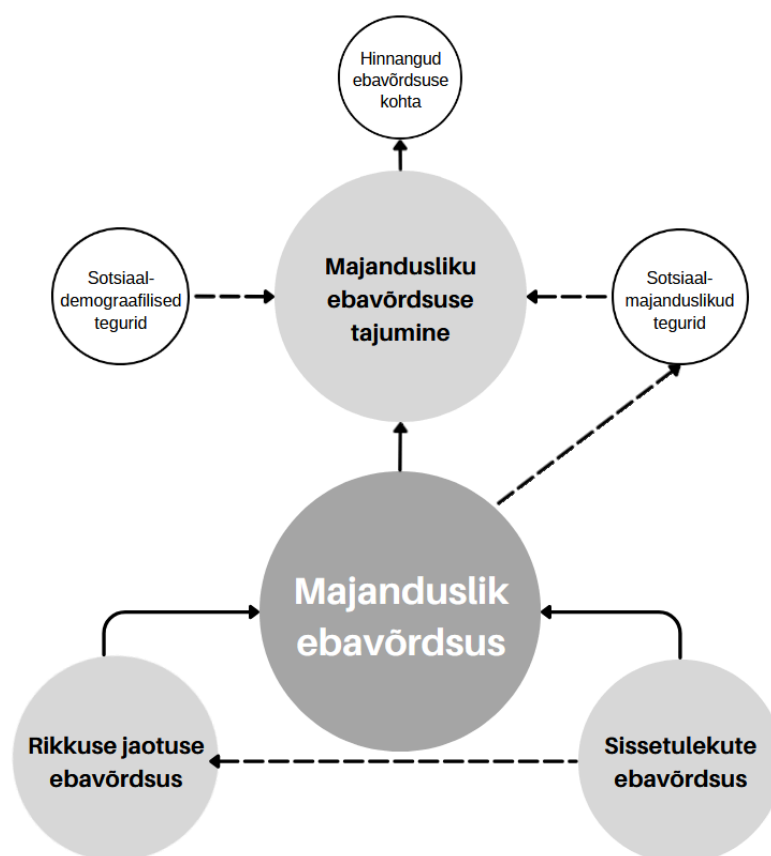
Hinnangud ebavõrdsuse kohta

Sotsiaal-demograafilised tegurid

Majandusliku ebavõrdsuse tajumine

Sotsiaal-majanduslikud tegurid

Majanduslik ebavõrdsus

Rikkuse jaotuse ebavõrdsus

Sissetulekute ebavõrdsus